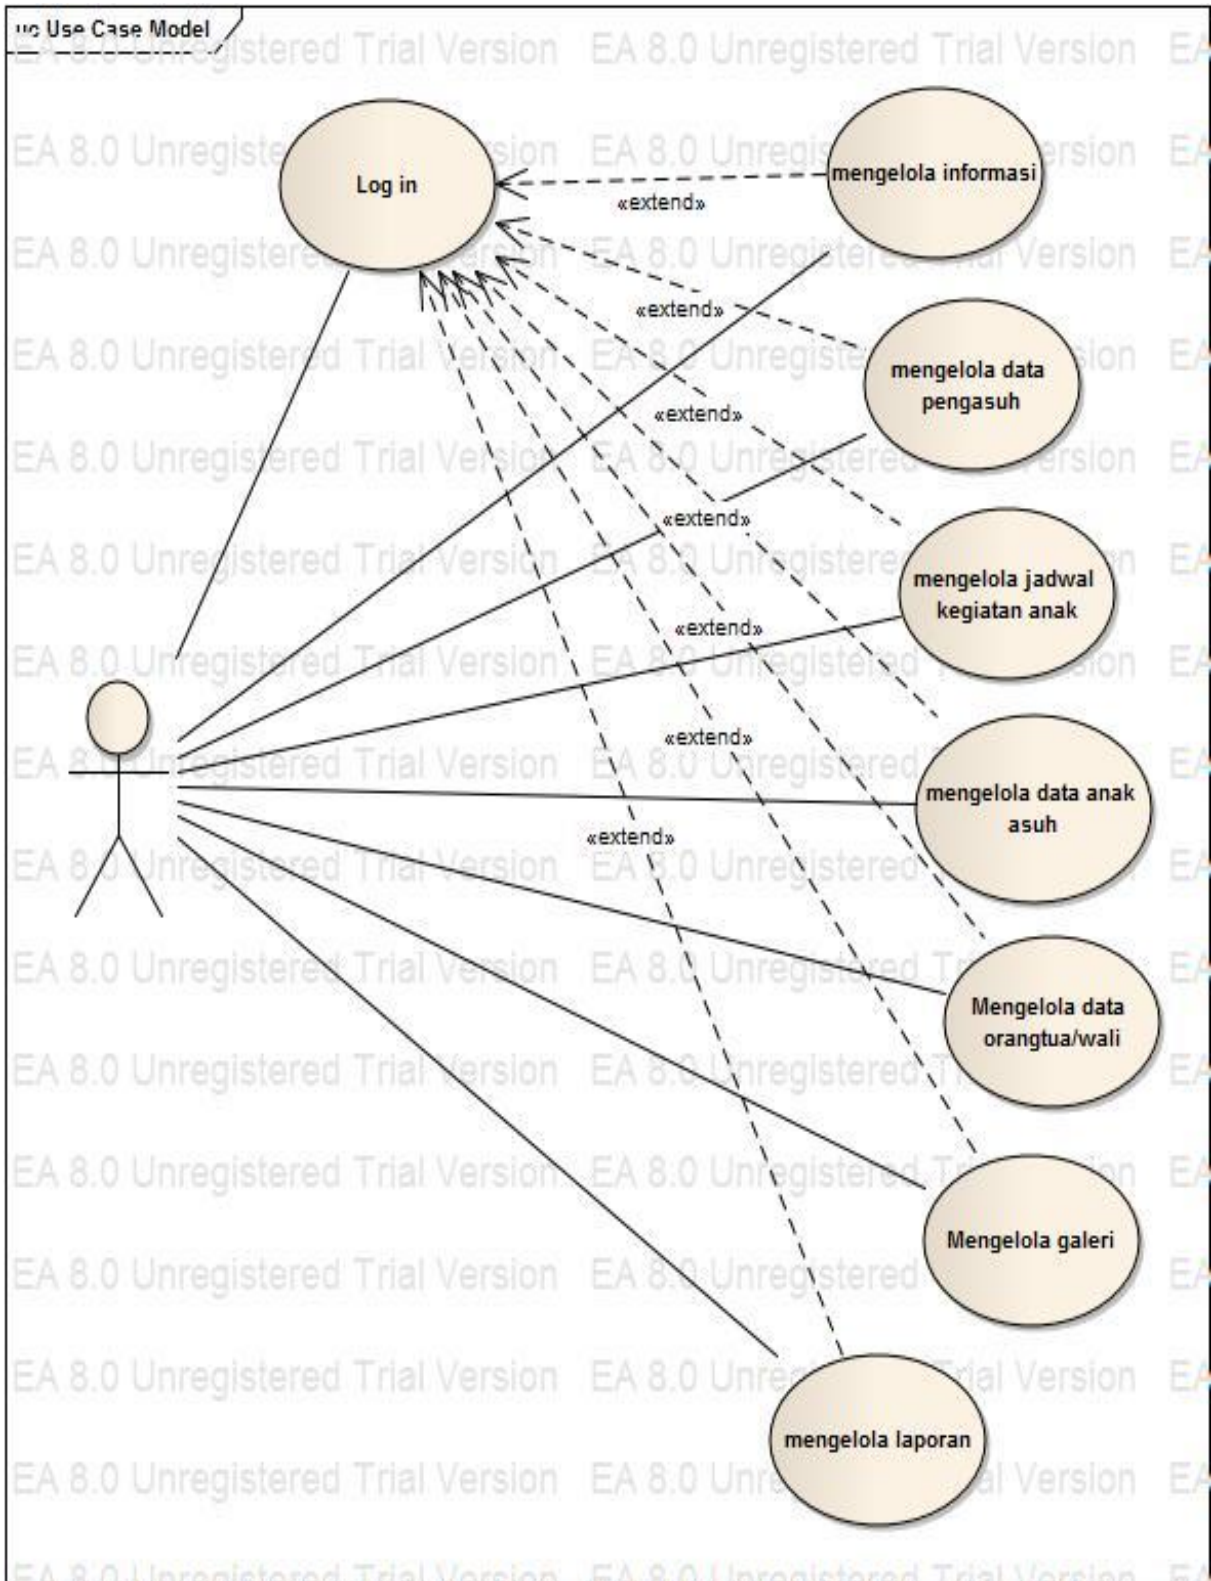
uc Use Case Model

EA 8.0 Unregistered Trial Version EA 8.0 Unregistered Trial Version EA

Log in

mengelola informasi

«extend»

«extend»

mengelola data pengasuh

«extend»

«extend»

mengelola jadwal kegiatan anak

«extend»

«extend»

mengelola data anak asuh

«extend»

Mengelola data orangtua/wali

Mengelola galeri

mengelola laporan